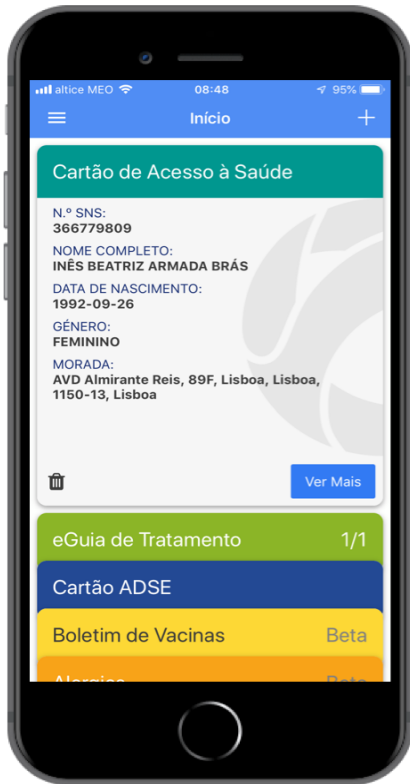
altice MEO 08:48 95%

Início

Cartão de Acesso à Saúde

N.º SNS:
366779809

NOME COMPLETO:
INÊS BEATRIZ ARMADA BRÁS

DATA DE NASCIMENTO:
1992-09-26

GÉNERO:
FEMININO

MORADA:
AVD Almirante Reis, 89F, Lisboa, Lisboa, 1150-13, Lisboa

Ver Mais

eGuia de Tratamento 1/1

Cartão ADSE

Boletim de Vacinas Beta

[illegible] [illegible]